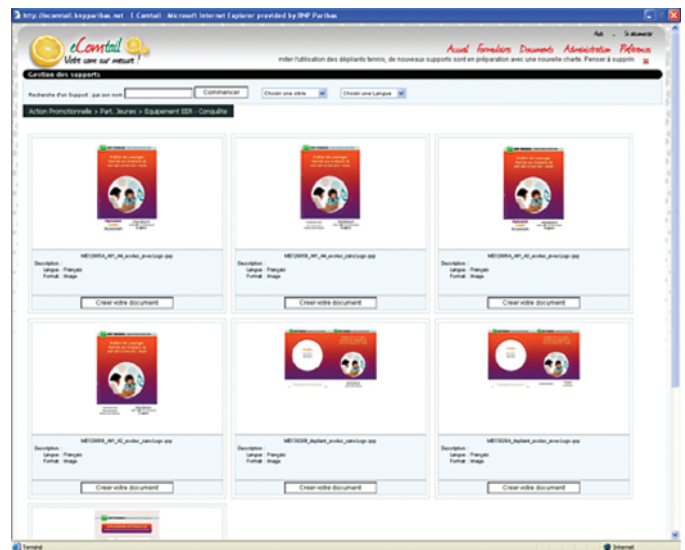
http://ecomtail.bnpparibas.net - [ Comtail - Microsoft Internet Explorer provided by BNP Paribas

eComtail
Votre com sur mesure !

Aide Se déconnecter

Accueil Formulaires Documents Administration Préférences

mitter l'utilisation des dépliants tennis, de nouveaux supports sont en préparation avec une nouvelle charte. Penser à supprim

Gestion des supports

Recherche d'un Support : par son nom Commencer Choisir une cible Choisir une Langue

Action Promotionnelle > Part. Jeunes > Equipement BDR - Conquête

ME126654_A4_A4_ecolez_avec/logo.jpg
Description :
Langue : Français
Format : Image
Creer votre document

ME126658_A4_A4_ecolez_sans/logo.jpg
Description :
Langue : Français
Format : Image
Creer votre document

ME126654_A4_A5_ecolez_avec/logo.jpg
Description :
Langue : Français
Format : Image
Creer votre document

ME126659_A4_A5_ecolez_sans/logo.jpg
Description :
Langue : Français
Format : Image
Creer votre document

ME126358_depliant_ecolez_sans/logo.jpg
Description :
Langue : Français
Format : Image
Creer votre document

ME126354_depliant_ecolez_avec/logo.jpg
Description :
Langue : Français
Format : Image
Creer votre document

Terminé Internet